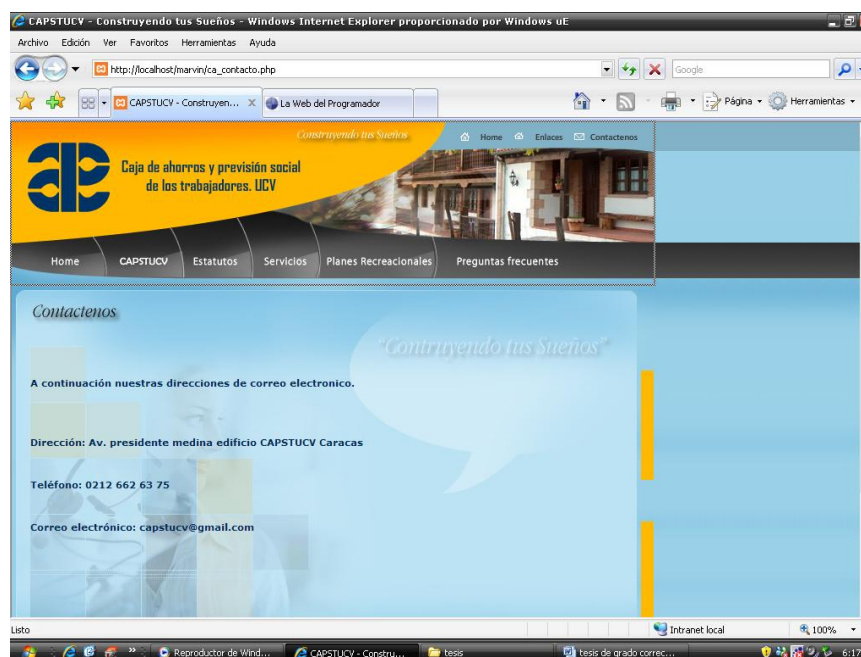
CAPSTUCV - Construyendo tus Sueños - Windows Internet Explorer proporcionado por Windows uE

Archivo Edición Ver Favoritos Herramientas Ayuda

http://localhost/marvin/ca_contacto.php

Google

CAPSTUCV - Construyen... La Web del Programador

Página Herramientas

Construyendo tus Sueños

Home Enlaces Contactenos

Caja de ahorros y previsión social de los trabajadores. UCV

Home CAPSTUCV Estatutos Servicios Planes Recreacionales Preguntas frecuentes

Contactenos

"Contruyendo tus Sueños"

A continuación nuestras direcciones de correo electronico.

Dirección: Av. presidente medina edificio CAPSTUCV Caracas

Teléfono: 0212 662 63 75

Correo electrónico: capstucv@gmail.com

Listo

Intranet local

100%

Reproductor de Wind... CAPSTUCV - Constru... tesis tesis de grado correc... 6:17